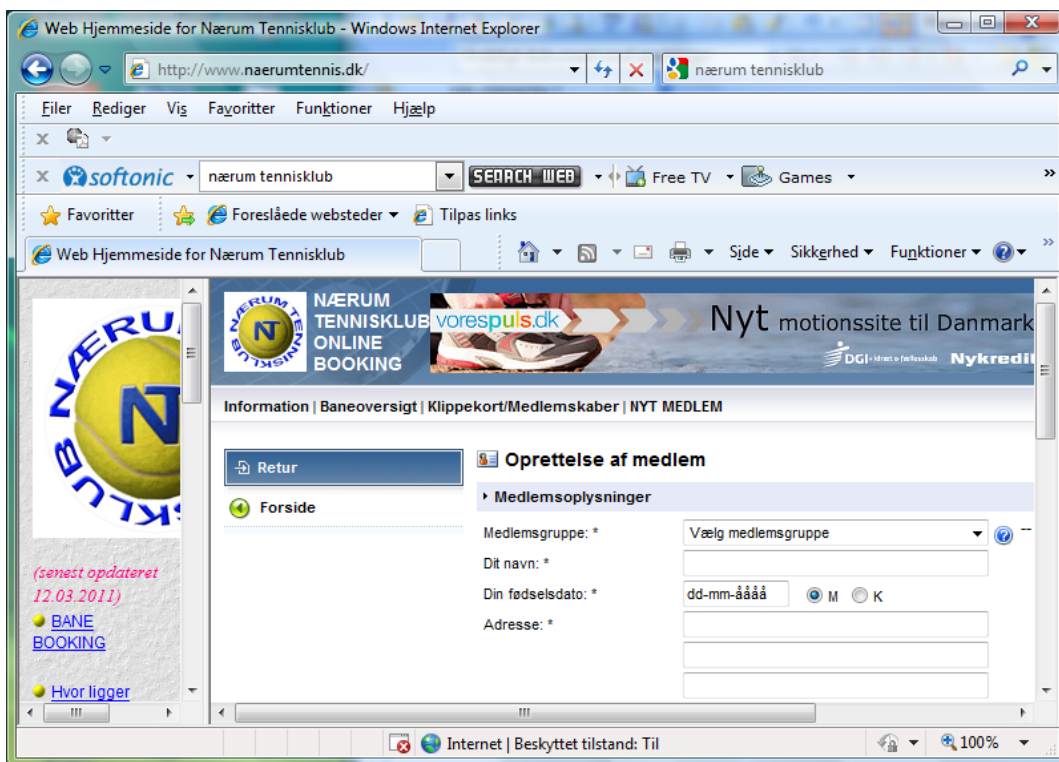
Web Hjemmeside for Nærum Tennisklub - Windows Internet Explorer

http://www.naerumtennis.dk/

nærum tennisklub

Filer Rediger Vis Favoritter Funktioner Hjælp

softonic

nærum tennisklub

SEARCH WEB

Free TV

Games

Favoritter

Foreslåede websteder

Tilpas links

Web Hjemmeside for Nærum Tennisklub

Side

Sikkerhed

Funktioner

NÆRUM TENNISKLUB

(senest opdateret 12.03.2011)

BANE BOOKING

Hvor ligger

NÆRUM TENNISKLUB ONLINE BOOKING

vorespuls.dk

Nyt motionssite til Danmark

DGI

Nykredit

Information | Baneoversigt | Klippekort/Medlemskaber | NYT MEDLEM

Retur

Forside

Oprettelse af medlem

Medlemsoplysninger

Medlemsgruppe: *

Vælg medlemsgruppe

Dit navn: *

Din fødselsdato: *

dd-mm-åååå

M

K

Adresse: *

Internet | Beskyttet tilstand: Til

100%